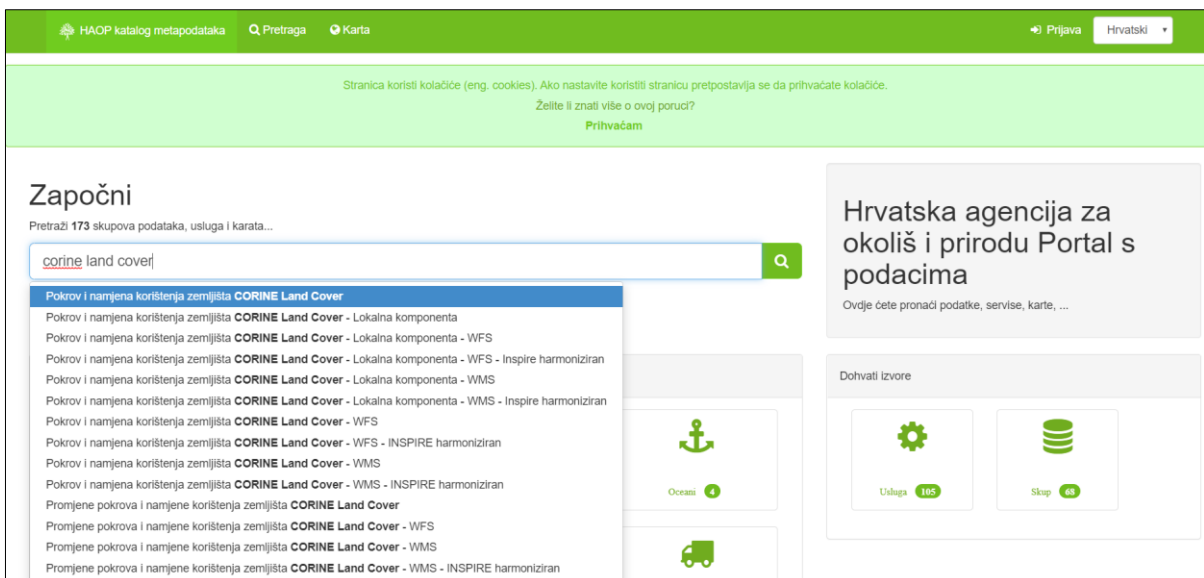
HAOP katalog metapodataka Pretraga Karta Prijava Hrvatski

Stranica koristi kolačiće (eng. cookies). Ako nastavite koristiti stranicu pretpostavlja se da prihvaćate kolačiće.
Želite li znati više o ovoj poruci?
Prihvaćam

Započni

Pretraži 173 skupova podataka, usluga i karata...

corine land cover

Pokrov i namjena korištenja zemljišta CORINE Land Cover
Pokrov i namjena korištenja zemljišta CORINE Land Cover - Lokalna komponenta
Pokrov i namjena korištenja zemljišta CORINE Land Cover - Lokalna komponenta - WFS
Pokrov i namjena korištenja zemljišta CORINE Land Cover - Lokalna komponenta - WFS - Inspire harmoniziran
Pokrov i namjena korištenja zemljišta CORINE Land Cover - Lokalna komponenta - WMS
Pokrov i namjena korištenja zemljišta CORINE Land Cover - Lokalna komponenta - WMS - Inspire harmoniziran
Pokrov i namjena korištenja zemljišta CORINE Land Cover - WFS
Pokrov i namjena korištenja zemljišta CORINE Land Cover - WFS - INSPIRE harmoniziran
Pokrov i namjena korištenja zemljišta CORINE Land Cover - WMS
Pokrov i namjena korištenja zemljišta CORINE Land Cover - WMS - INSPIRE harmoniziran
Promjene pokrova i namjene korištenja zemljišta CORINE Land Cover
Promjene pokrova i namjene korištenja zemljišta CORINE Land Cover - WFS
Promjene pokrova i namjene korištenja zemljišta CORINE Land Cover - WMS
Promjene pokrova i namjene korištenja zemljišta CORINE Land Cover - WMS - INSPIRE harmoniziran

Oceani 4

Hrvatska agencija za okoliš i prirodu Portal s podacima

Ovdje ćete pronaći podatke, servise, karte, ...

Dohvati izvore

Usluga 105

Skup 68